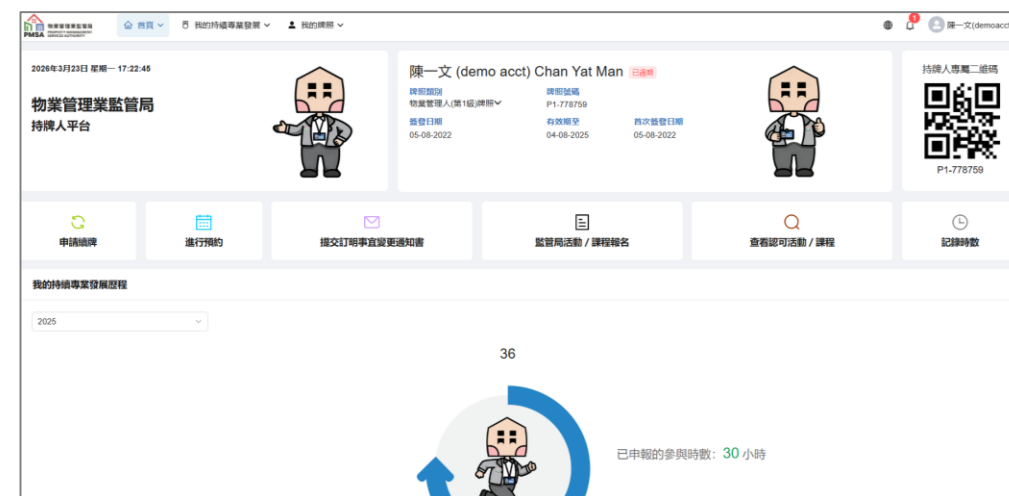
物業管理業監管局
PROPERTY MANAGEMENT SERVICES AUTHORITY
PMSA

首頁
我的持續專業發展
我的牌照
1
陳一文(demo acct

2026年3月23日 星期一 17:22:45

物業管理業監管局
持牌人平台

陳一文 (demo acct) Chan Yat Man 已過期

牌照類別
物業管理人(第1級)牌照

牌照號碼
P1-778759

簽發日期
05-08-2022

有效期至
04-08-2025

首次簽發日期
05-08-2022

持牌人專屬二維碼
P1-778759

申請續牌
進行預約
提交訂明事宜變更通知書
監管局活動 / 課程報名
查看認可活動 / 課程
記錄時數

我的持續專業發展歷程

2025

36

已申報的參與時數: 30 小時